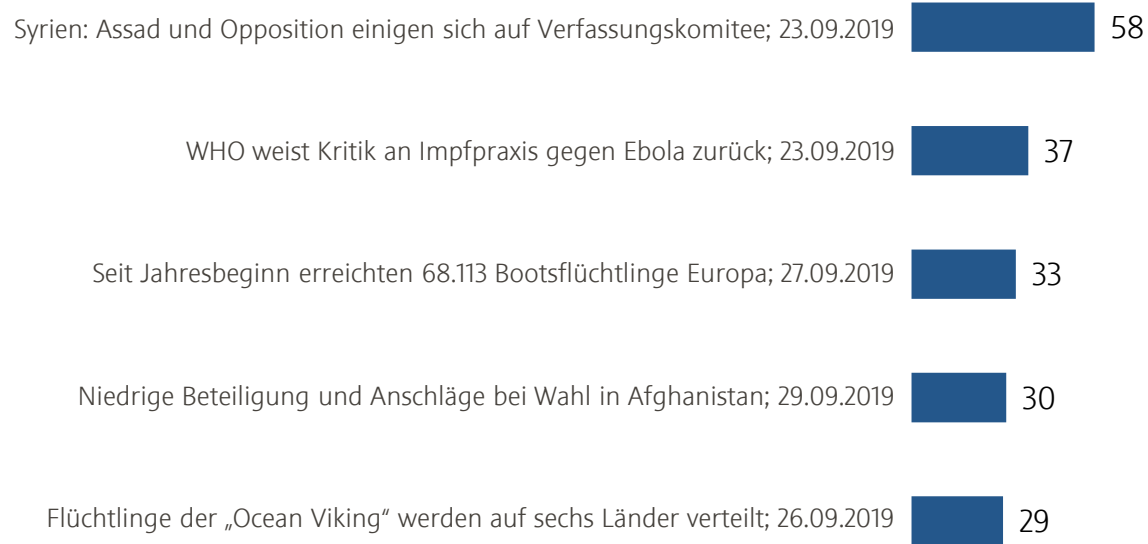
Syrien: Assad und Opposition einigen sich auf Verfassungskomitee; 23.09.2019 58

WHO weist Kritik an Impfpraxis gegen Ebola zurück; 23.09.2019 37

Seit Jahresbeginn erreichten 68.113 Bootsflüchtlinge Europa; 27.09.2019 33

Niedrige Beteiligung und Anschläge bei Wahl in Afghanistan; 29.09.2019 30

Flüchtlinge der „Ocean Viking" werden auf sechs Länder verteilt; 26.09.2019 29